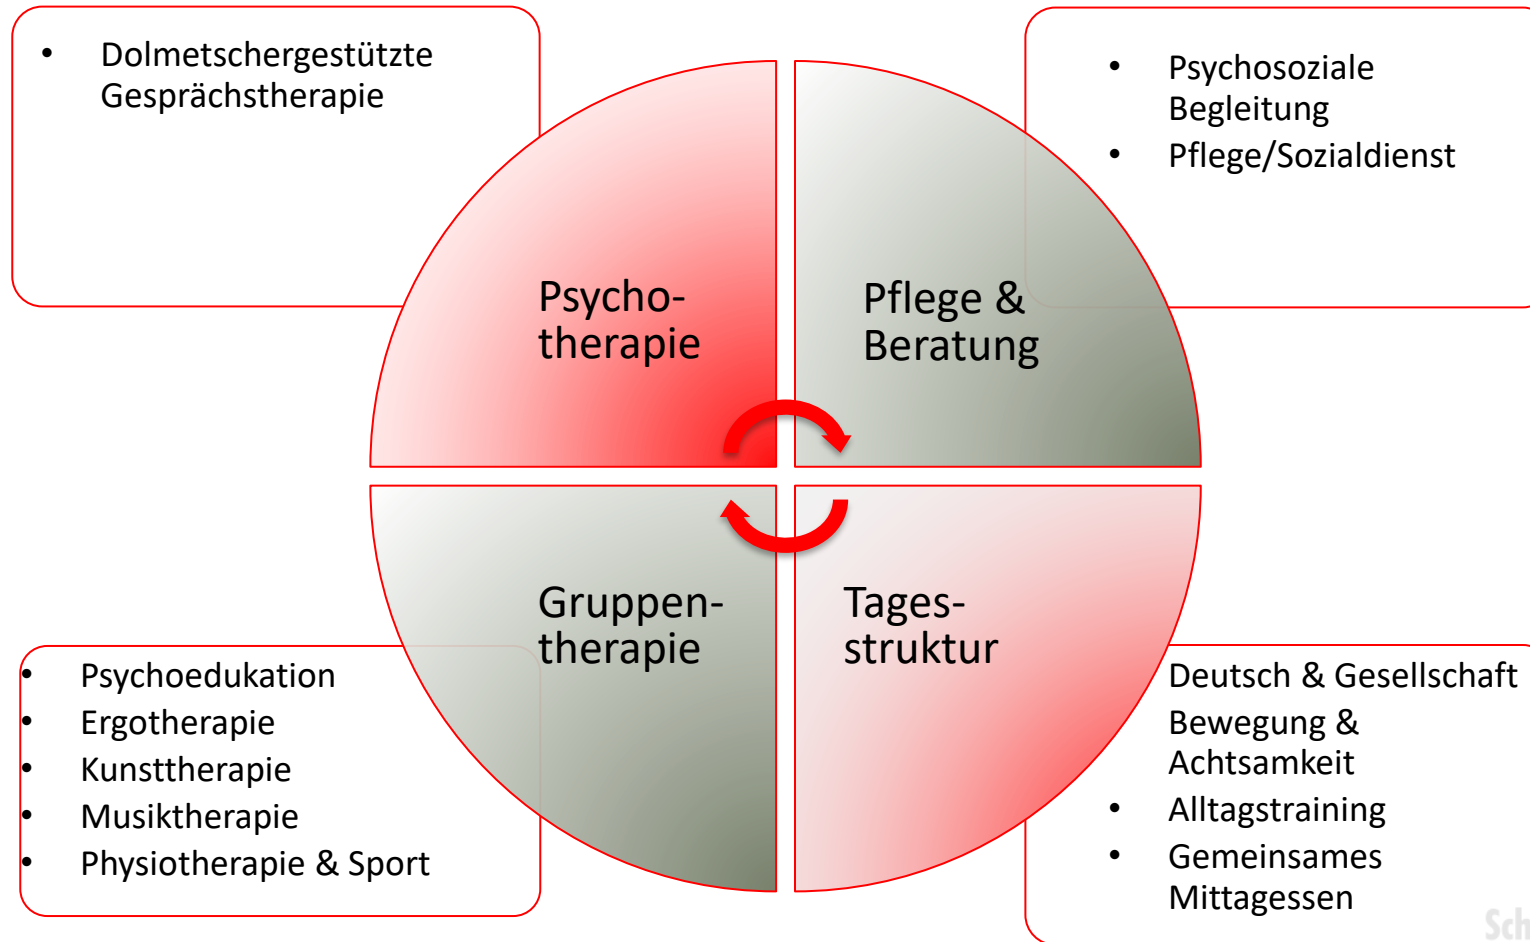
- Dolmetschergestützte Gesprächstherapie

- Psychosoziale Begleitung
- Pflege/Sozialdienst

Psychotherapie

Pflege & Beratung

Gruppentherapie

Tagesstruktur

- Psychoedukation
- Ergotherapie
- Kunsttherapie
- Musiktherapie
- Physiotherapie & Sport

Deutsch & Gesellschaft
Bewegung & Achtsamkeit
- Alltagstraining
- Gemeinsames Mittagessen

Sch